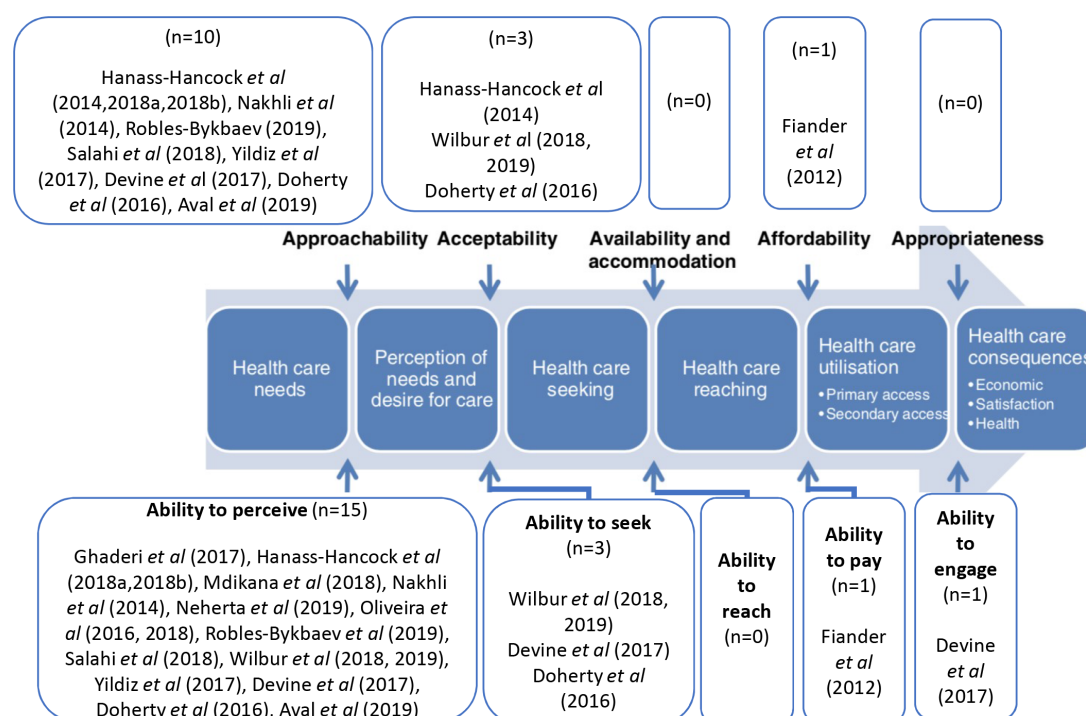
(n=10)

Hanass-Hancock *et al* (2014,2018a,2018b), Nakhli *et al* (2014), Robles-Bykbaev (2019), Salahi *et al* (2018), Yildiz *et al* (2017), Devine *et a*l (2017), Doherty *et al* (2016), Aval *et al* (2019)

(n=3)

Hanass-Hancock *et a*l (2014)
Wilbur *et a*l (2018, 2019)
Doherty *et a*l (2016)

(n=0)

(n=1)

Fiander *et al* (2012)

(n=0)

Approachability

Acceptability

Availability and accommodation

Affordability

Appropriateness

Health care needs

Perception of needs and desire for care

Health care seeking

Health care reaching

Health care utilisation
• Primary access
• Secondary access

Health care consequences
• Economic
• Satisfaction
• Health

**Ability to perceive** (n=15)

Ghaderi *et al* (2017), Hanass-Hancock *et al* (2018a,2018b), Mdikana *et al* (2018), Nakhli *et al* (2014), Neherta *et al* (2019), Oliveira *et al* (2016, 2018), Robles-Bykbaev *et al* (2019), Salahi *et al* (2018), Wilbur *et al* (2018, 2019), Yildiz *et al* (2017), Devine *et al* (2017), Doherty *et al* (2016), Aval *et al* (2019)

**Ability to seek**
(n=3)

Wilbur *et al* (2018, 2019)
Devine *et al* (2017)
Doherty *et al* (2016)

**Ability to reach**
(n=0)

**Ability to pay**
(n=1)

Fiander *et al* (2012)

**Ability to engage**
(n=1)

Devine *et al* (2017)